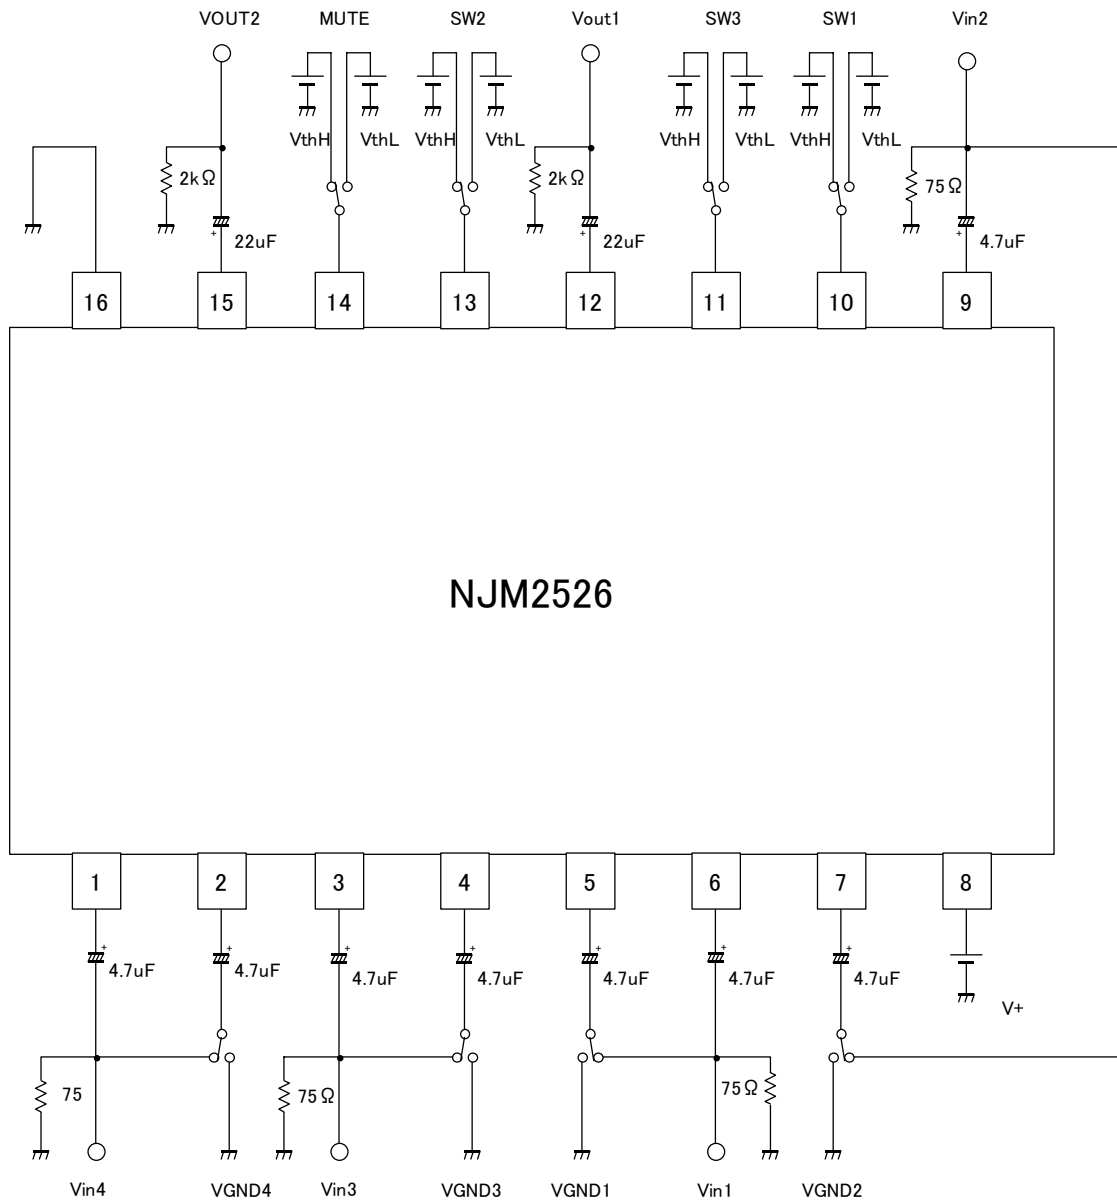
VOUT2 MUTE SW2 Vout1 SW3 SW1 Vin2

VthH VthL VthH VthL VthH VthL VthH VthL

2kΩ
22uF
2kΩ
22uF
75Ω
4.7uF

16 15 14 13 12 11 10 9

NJM2526

1 2 3 4 5 6 7 8

4.7uF 4.7uF 4.7uF 4.7uF 4.7uF 4.7uF 4.7uF

V+

75
75Ω
75Ω

Vin4 VGND4 Vin3 VGND3 VGND1 Vin1 VGND2